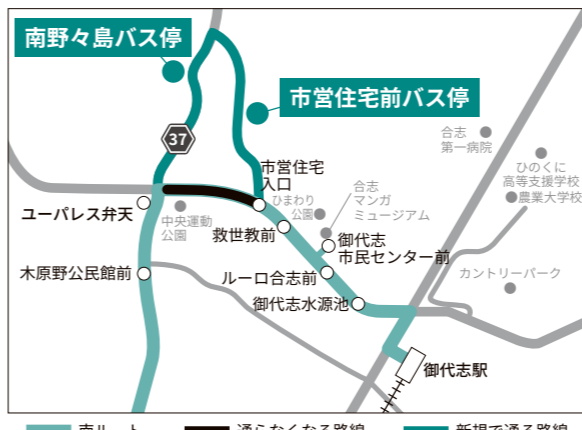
南野々島バス停

市営住宅前バス停

37

市営住宅入口

合志第一病院

ひのくに高等支援学校

農業大学校

合志マンガミュージアム

ひまわり公園

ユーパレス弁天

中央運動公園

救世教前

御代志市民センター前

木原野公民館前

ルーロ合志前

カントリーパーク

御代志水源池

御代志駅

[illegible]ルート　通らなくなる路線　新規で通る路線